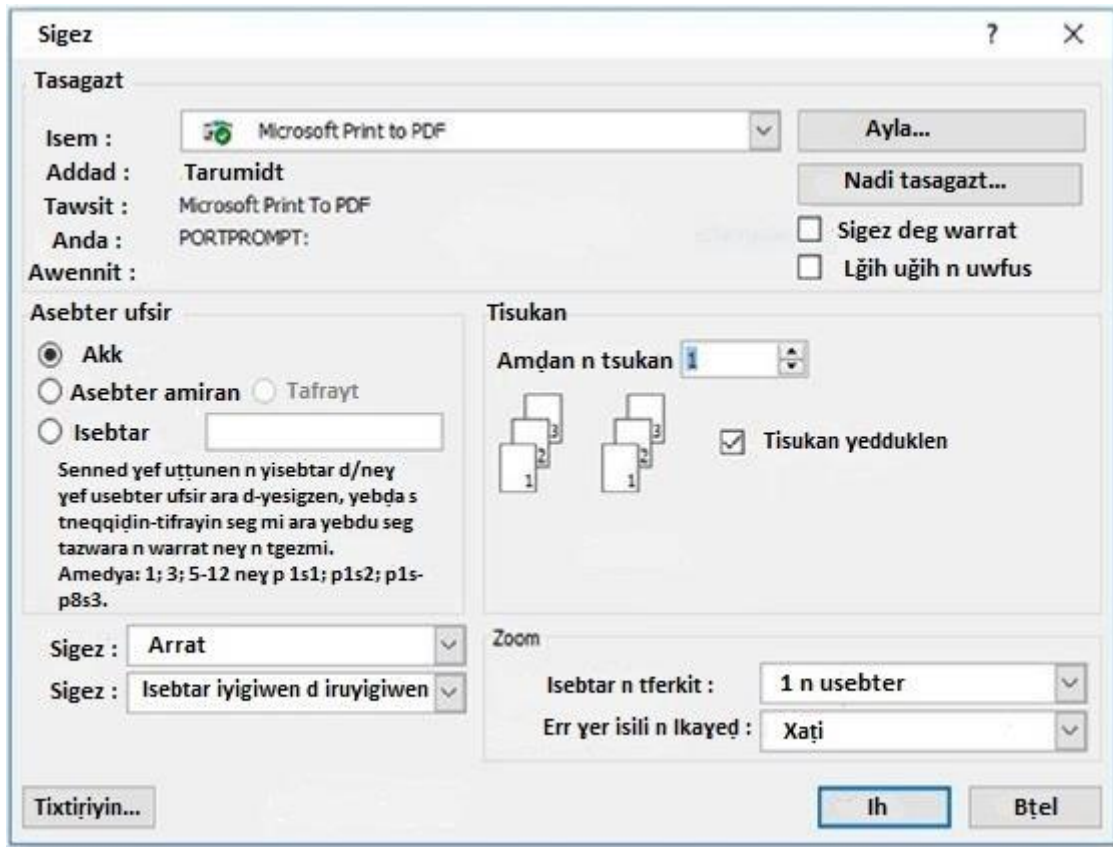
Sigez

?

×

Tasagazt

Isem :

Microsoft Print to PDF

Ayla...

Addad :

Tarumidt

Nadi tasagazt...

Tawsit :

Microsoft Print To PDF

Sigez deg warrat

Anda :

PORTPROMPT:

Lğih uğih n uwfus

Awennit :

Asebter ufsir

Akk

Asebter amiran

Tafrayt

Isebtar

Senned ɣef uṭṭunen n yisebtar d/neɣ ɣef usebter ufsir ara d-yesigzen, yebḍa s tneqqiḍin-tifrayin seg mi ara yebdu seg tazwara n warrat neɣ n tgezmi.
Amedya: 1; 3; 5-12 neɣ p 1s1; p1s2; p1s-p8s3.

Tisukan

Amḍan n tsukan 1

3 2 1

3 2 1

Tisukan yedduklen

Sigez :

Arrat

Sigez :

Isebtar iyigiwen d iruyigiwen

Zoom

Isebtar n tferkit :

1 n usebter

Err ɣer isili n lkaɣeḍ :

Xaṭi

Tixtiṛiyin...

Ih

Bṭel